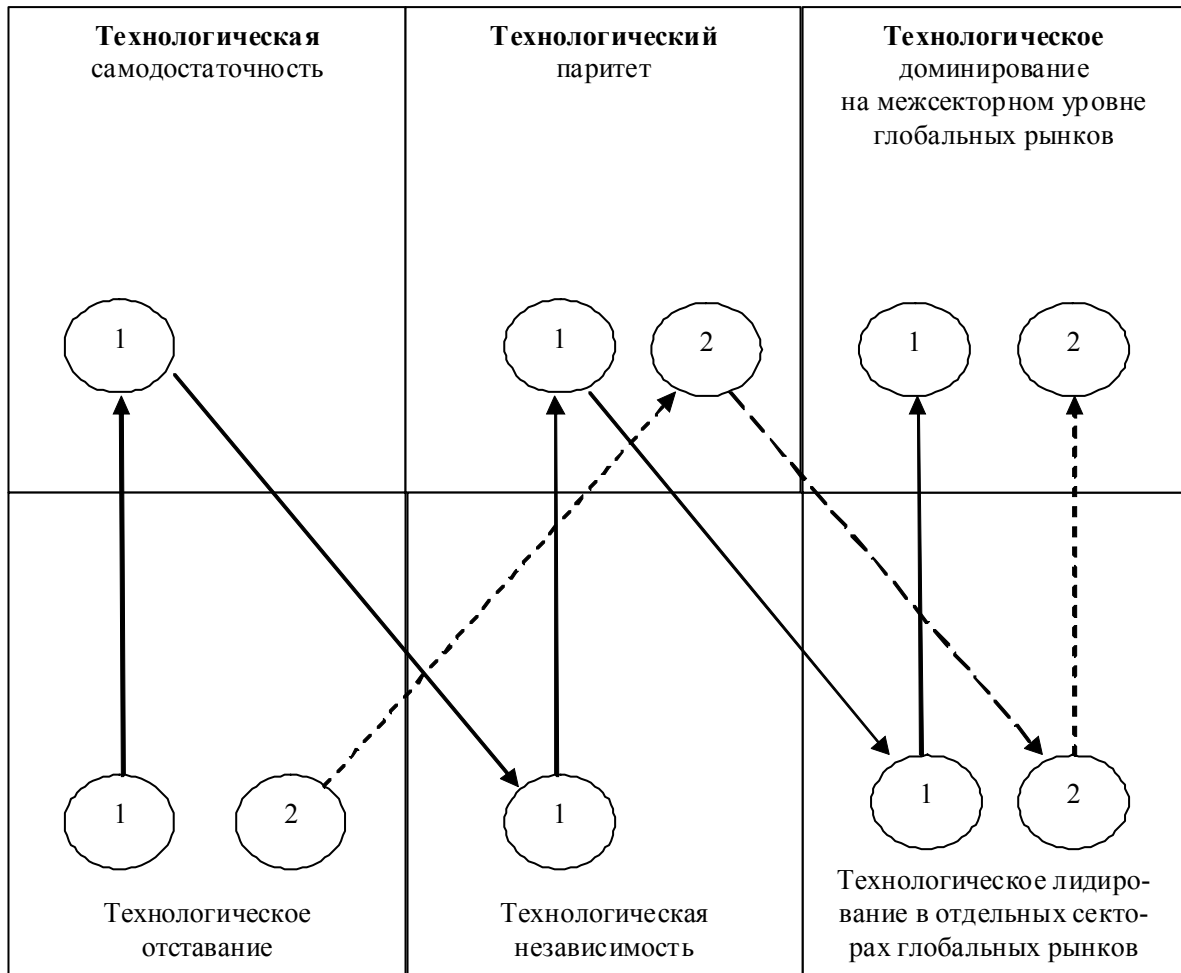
**Технологическая** самодостаточность

**Технологический** паритет

**Технологическое** доминирование на межсекторном уровне глобальных рынков

1

1

2

1

2

1

2

1

1

2

Технологическое отставание

Технологическая независимость

Технологическое лидирование в отдельных секторах глобальных рынков